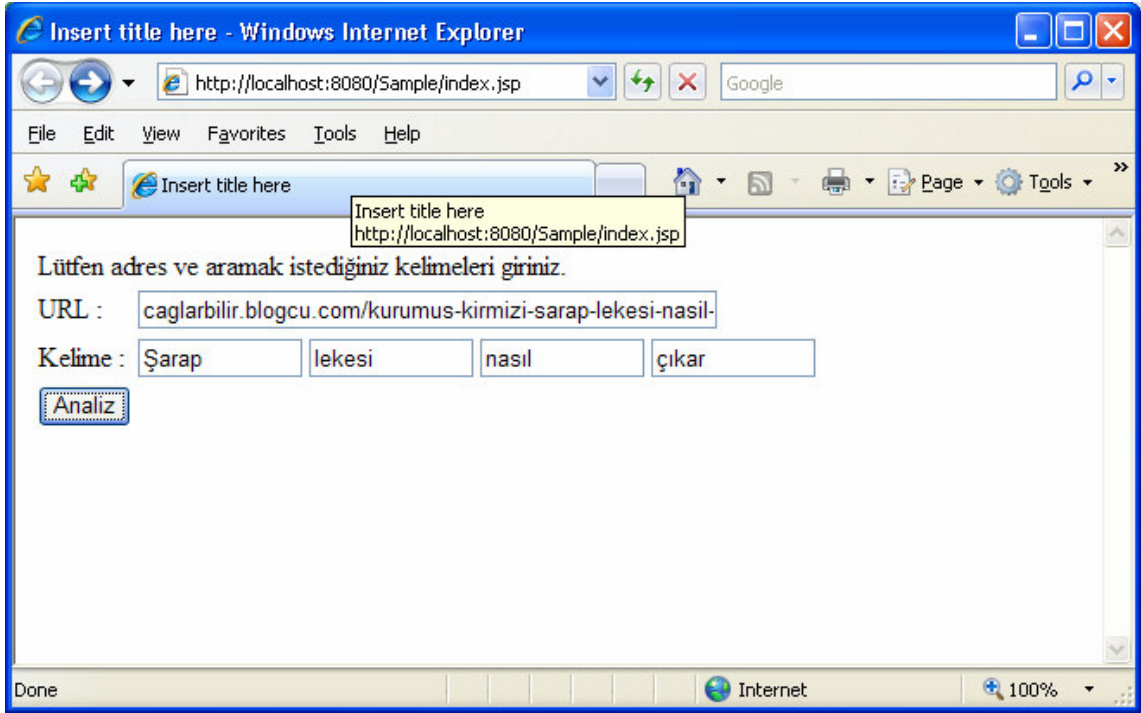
Insert title here - Windows Internet Explorer

http://localhost:8080/Sample/index.jsp

Google

File Edit View Favorites Tools Help

Insert title here

Page Tools

Insert title here
http://localhost:8080/Sample/index.jsp

Lütfen adres ve aramak istediğiniz kelimeleri giriniz.

URL : caglarbilir.blogcu.com/kurumus-kirmizi-sarap-lekesi-nasil-

Kelime : Şarap lekesi nasıl çıkar

Analiz

Done

Internet

100%